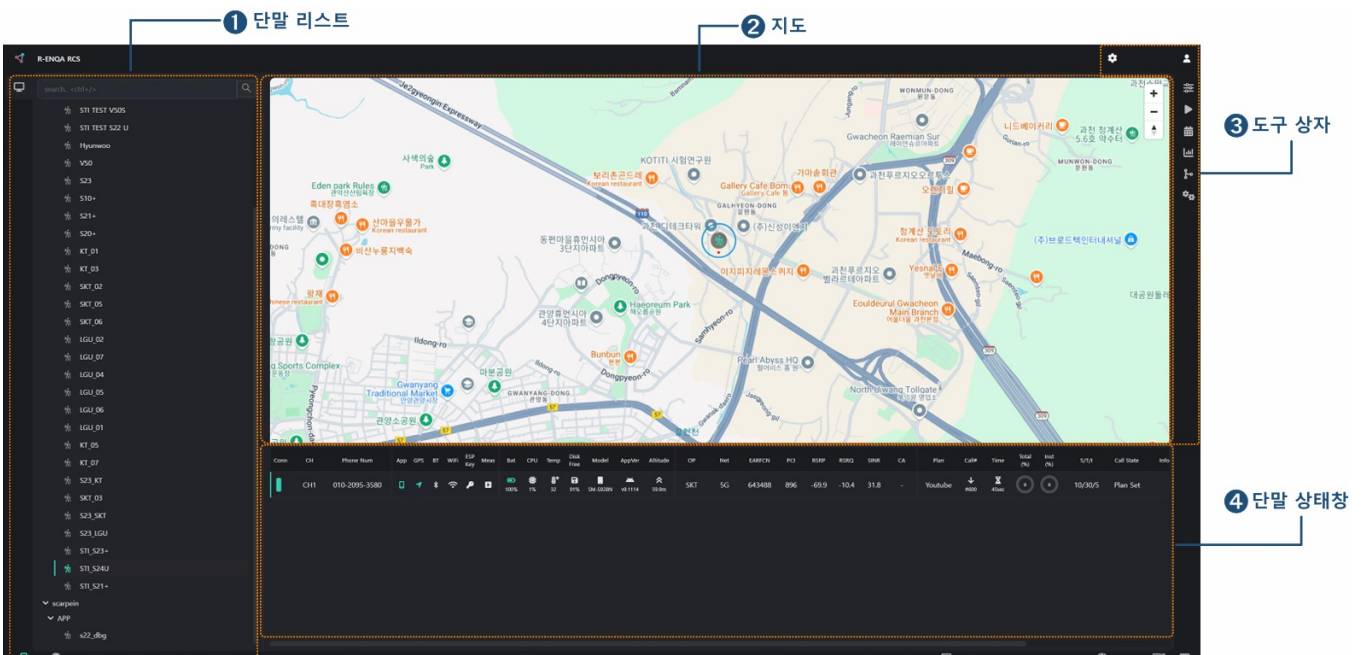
❶ 단말 리스트

❷ 지도

❸ 도구 상자

❹ 단말 상태창

R-ENQA RCS

search.. <ctrl+/>

STI TEST V50S
STI TEST S22 U
Hyunwoo
V50
S23
S10+
S21+
S20+
KT_01
KT_03
SKT_02
SKT_05
SKT_06
LGU_02
LGU_07
LGU_04
LGU_05
LGU_06
LGU_01
KT_05
KT_07
S23_KT
SKT_03
S23_SKT
S23_LGU
STI_S23+
STI_S24U
STI_S21+
scarpein
APP
s22_dbg

Je2gyeongin Expressway
WONMUN-DONG
Gwacheon Raemian Sur
니드베이커리
과천 청계산 5.6호 약수터
MUNWON-DONG
사색의숲 Park
KOTITI 시험연구원
보리촌곤드레 Korean restaurant
가마솥화관
Eden park Rules
Gallery Cafe Bom
과천푸르지오오피스텔
오렌지힐
흑대장흑염소
GALHYEON-DONG
선마을우물가 Korean restaurant
비선누룽지백숙
과천디테크타워
(주)신성이엔지
청계산 오리 Korean restaurant
(주)브로드텍인터내셔널
동편마을휴먼시아 3단지아파트
이지피지레몬치치
과천푸르지오 벨라르테아파트
Yesnail
Maebong-ro
Dongpyeon-ro
Haeoreum Park
Eouldeurul Gwacheon Main Branch
대공원돌
관양휴먼시아 4단지아파트
Ildong-ro
Samhyeon-ro
Bunbun
Pearl Abyss HQ
Sports Complex
마분공원
Dongpyeon-ro
North Uiwang Tollgate
Gwanyang Traditional Market
GWANYANG-DONG
관양소공원

| Conn | CH | Phone Num | App | GPS | BT | WiFi | ESP Key | Meas | Bat | CPU | Temp | Disk Free | Model | AppVer | Altitude | OP | Net | EARFCN | PCI | RSRP | RSRQ | SINR | CA | Plan | Call# | Time | Total (%) | Inst (%) | S/T/I | Call State | Info |
|---|---|---|---|---|---|---|---|---|---|---|---|---|---|---|---|---|---|---|---|---|---|---|---|---|---|---|---|---|---|---|---|
| | CH1 | 010-2095-3580 | | | | | | | 100% | 1% | 32 | 91% | SM-S928N | v8.1114 | 59.9m | SKT | 5G | 643488 | 896 | -69.9 | -10.4 | 31.8 | - | Youtube | #600 | 41sec | | | 10/30/5 | Plan Set | |